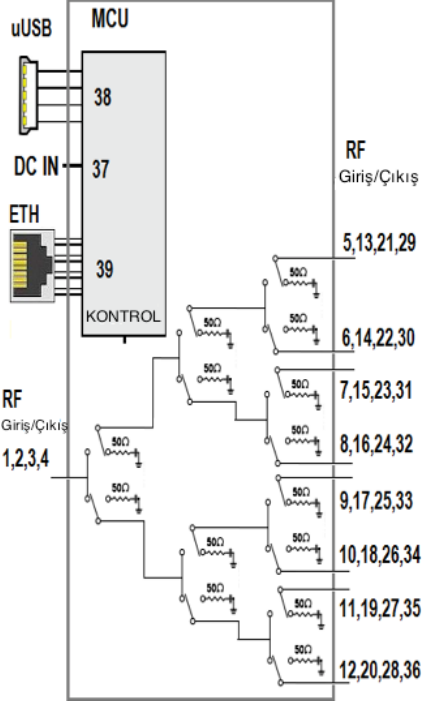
uUSB
MCU
38
DC IN
37
ETH
39
KONTROL
RF
Giriş/Çıkış
5,13,21,29
$50\Omega$
$50\Omega$
6,14,22,30
$50\Omega$
$50\Omega$
7,15,23,31
$50\Omega$
$50\Omega$
8,16,24,32
RF
Giriş/Çıkış
1,2,3,4
$50\Omega$
$50\Omega$
9,17,25,33
$50\Omega$
$50\Omega$
10,18,26,34
$50\Omega$
$50\Omega$
11,19,27,35
$50\Omega$
$50\Omega$
12,20,28,36
$50\Omega$
$50\Omega$